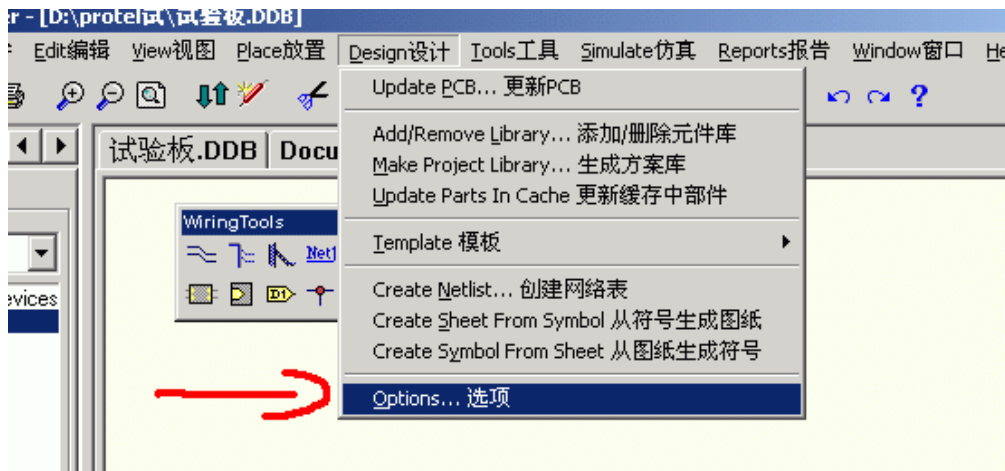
r - [D:\protel试\试验板.DDB]

Edit编辑 View视图 Place放置 Design设计 Tools工具 Simulate仿真 Reports报告 Window窗口 He

试验板.DDB Docu

WiringTools

Net1

evices

Update PCB... 更新PCB

Add/Remove Library... 添加/删除元件库
Make Project Library... 生成方案库
Update Parts In Cache 更新缓存中部件

Template 模板

Create Netlist... 创建网络表
Create Sheet From Symbol 从符号生成图纸
Create Symbol From Sheet 从图纸生成符号

Options... 选项